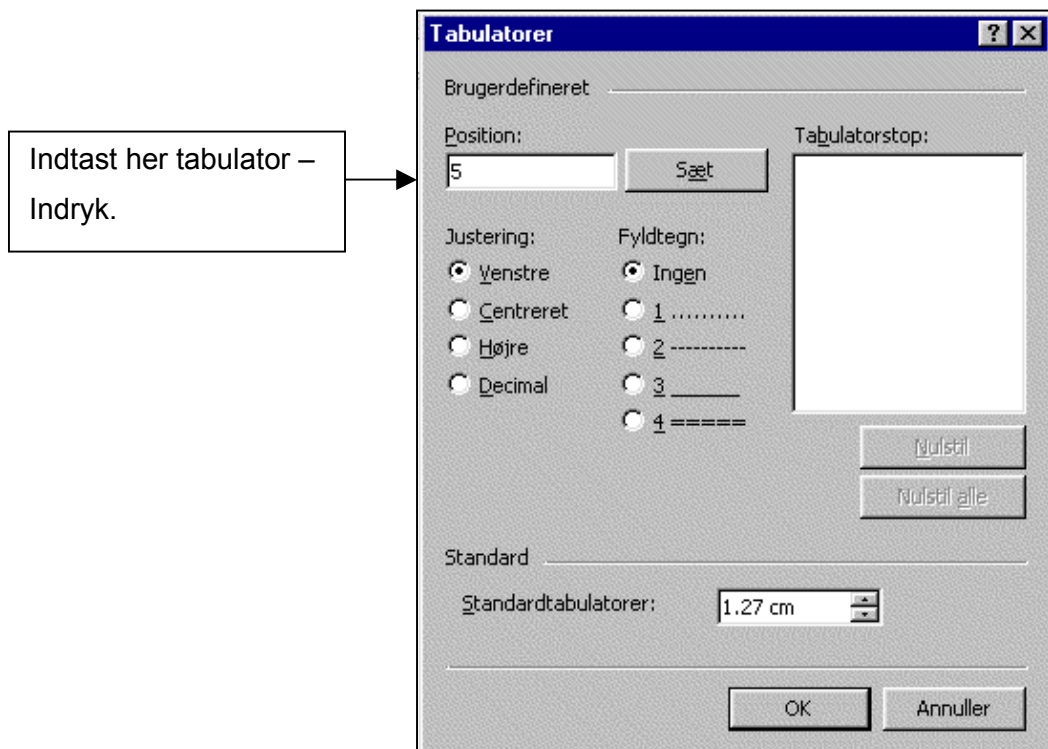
Indtast her tabulator – Indryk.

Tabulatorer

?

Brugerdefineret

Position:

5

Sæt

Tabulatorstop:

Justering:

Venstre

Centreret

Højre

Decimal

Fyldtegn:

Ingen

1 ..........

2 ---------

3 ______

4 =====

Nulstil

Nulstil alle

Standard

Standardtabulatorer:

1.27 cm

OK

Annuller